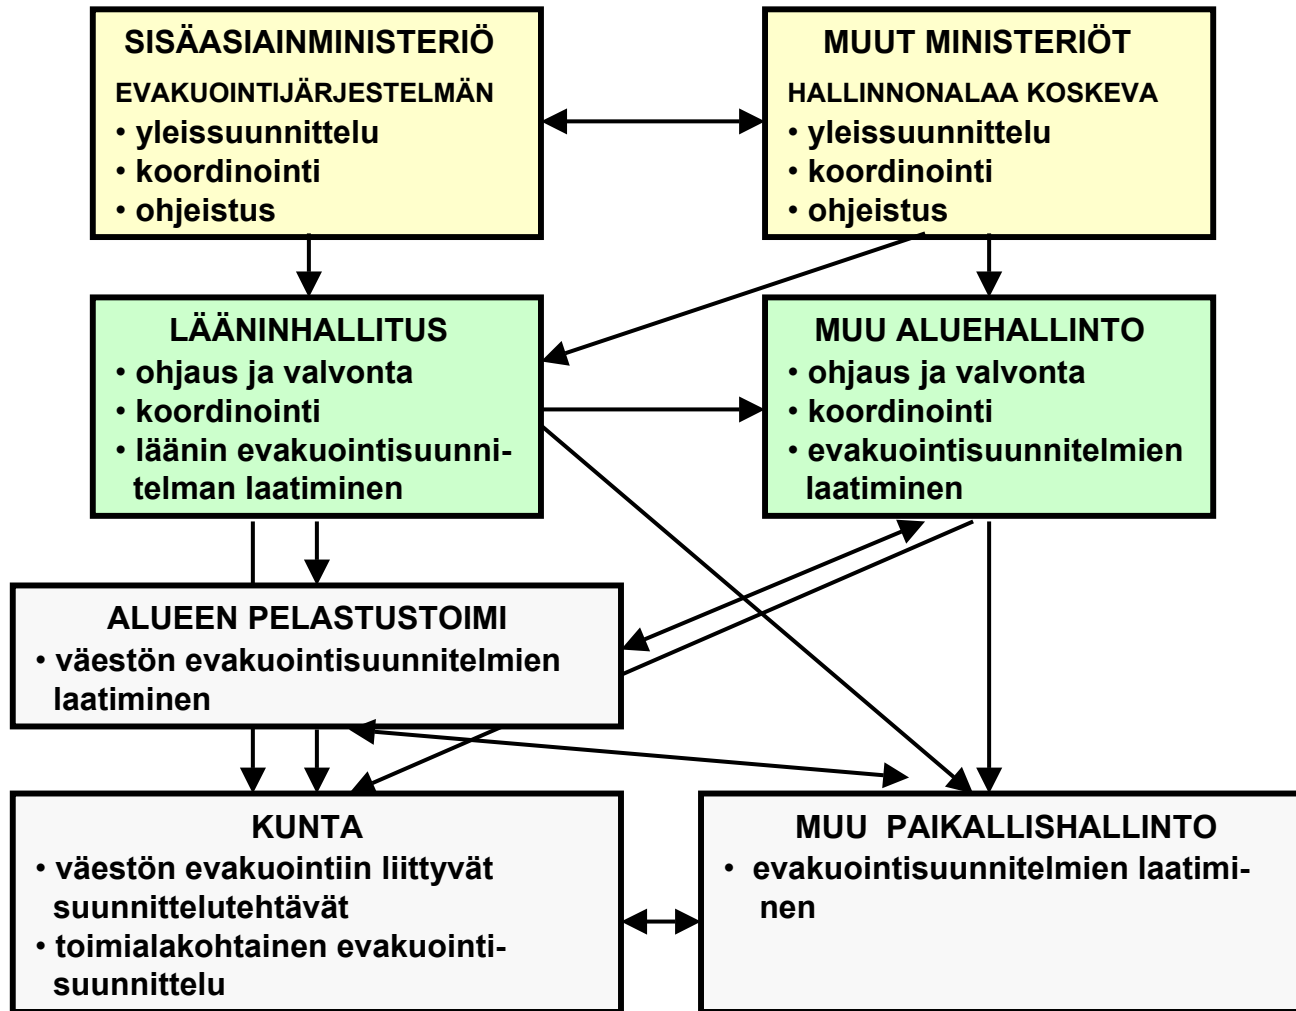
SISÄASIAINMINISTERIÖ

EVAKUOINTIJÄRJESTELMÄN
• yleissuunnittelu
• koordinointi
• ohjeistus

MUUT MINISTERIÖT

HALLINNONALAA KOSKEVA
• yleissuunnittelu
• koordinointi
• ohjeistus

LÄÄNINHALLITUS
• ohjaus ja valvonta
• koordinointi
• läänin evakuointisuunnitelman laatiminen

MUU ALUEHALLINTO
• ohjaus ja valvonta
• koordinointi
• evakuointisuunnitelmien laatiminen

ALUEEN PELASTUSTOIMI
• väestön evakuointisuunnitelmien laatiminen

KUNTA
• väestön evakuointiin liittyvät suunnittelutehtävät
• toimialakohtainen evakuointisuunnittelu

MUU PAIKALLISHALLINTO
• evakuointisuunnitelmien laatiminen